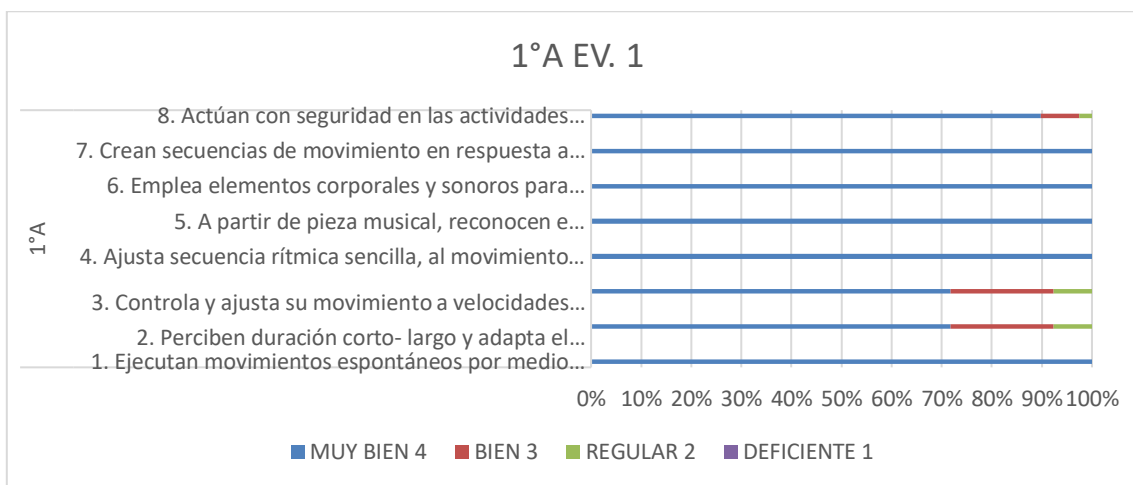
1°A EV. 1

1°A

8. Actúan con seguridad en las actividades…
7. Crean secuencias de movimiento en respuesta a…
6. Emplea elementos corporales y sonoros para…
5. A partir de pieza musical, reconocen e…
4. Ajusta secuencia rítmica sencilla, al movimiento…
3. Controla y ajusta su movimiento a velocidades…
2. Perciben duración corto- largo y adapta el…
1. Ejecutan movimientos espontáneos por medio…

0% 10% 20% 30% 40% 50% 60% 70% 80% 90% 100%

MUY BIEN 4 BIEN 3 REGULAR 2 DEFICIENTE 1